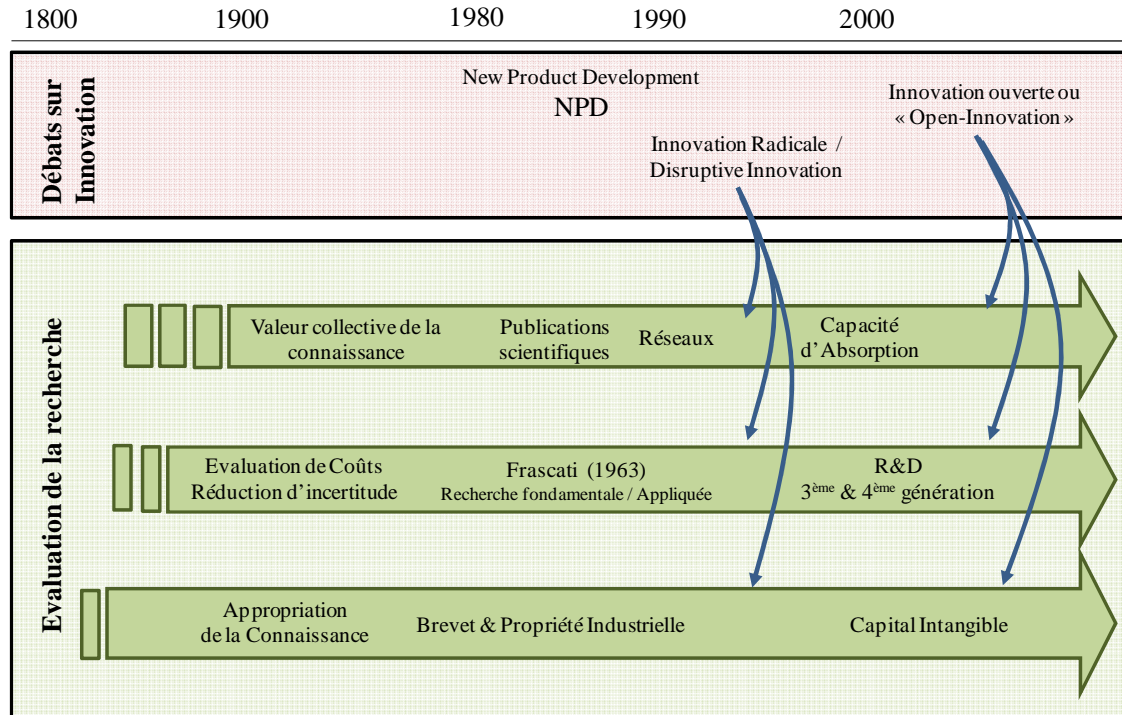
1800 1900 1980 1990 2000

Débats sur Innovation

New Product Development
NPD

Innovation Radicale / Disruptive Innovation

Innovation ouverte ou « Open-Innovation »

Evaluation de la recherche

Valeur collective de la connaissance

Publications scientifiques

Réseaux

Capacité d'Absorption

Evaluation de Coûts
Réduction d'incertitude

Frascati (1963)
Recherche fondamentale / Appliquée

R&D
3$^{ème}$ & 4$^{ème}$ génération

Appropriation de la Connaissance

Brevet & Propriété Industrielle

Capital Intangible